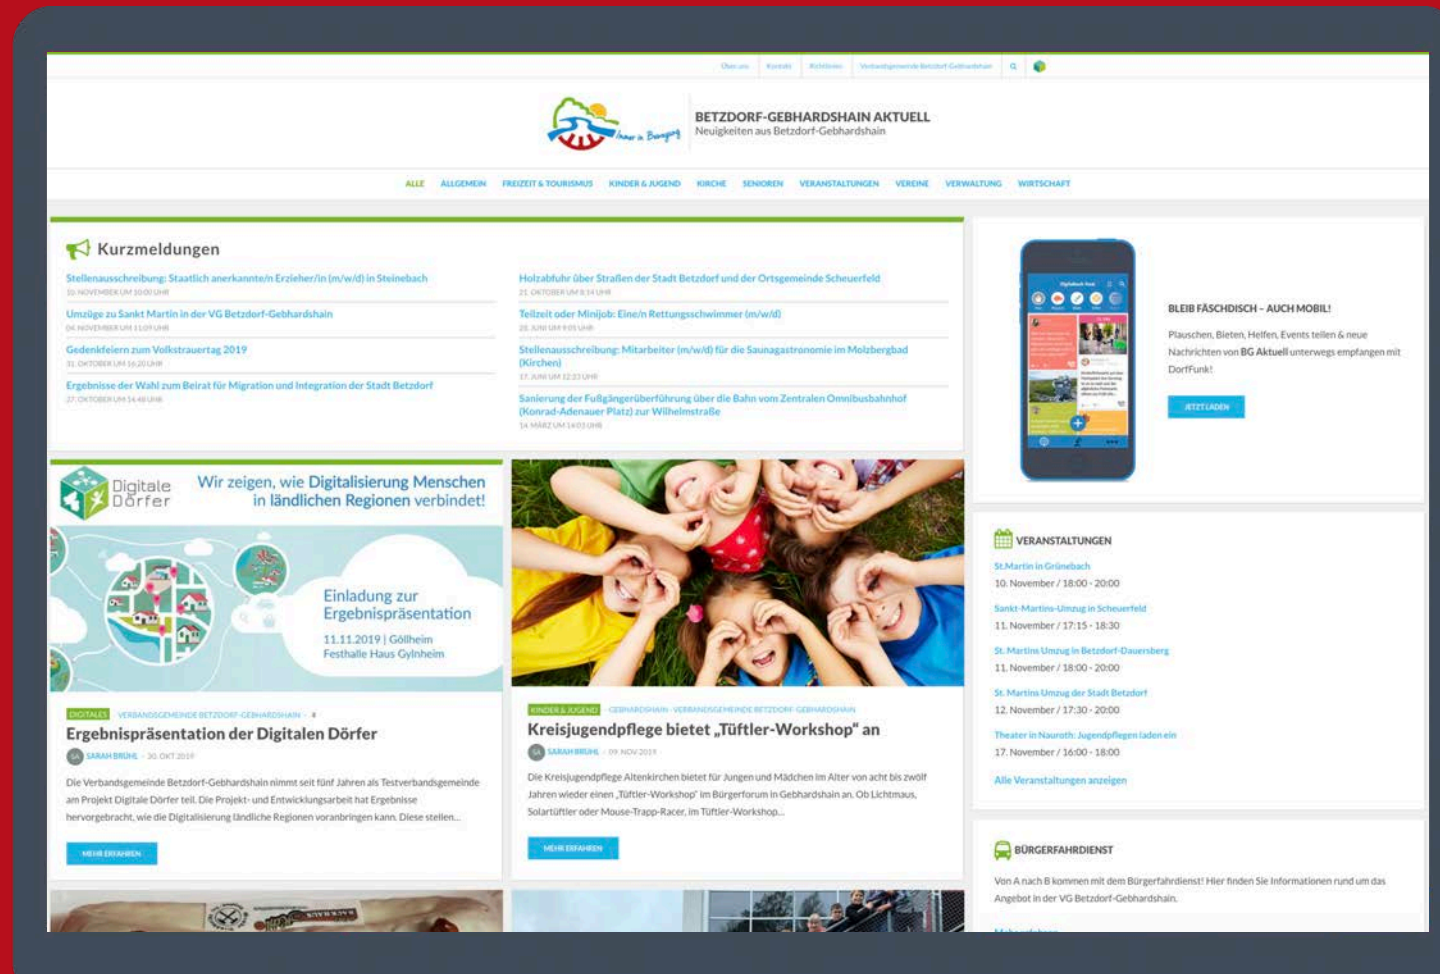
Über uns | Kontakt | Richtlinien | Verbandsgemeinde Betzdorf-Gebhardshain

BETZDORF-GEBHARDSHAIN AKTUELL
Neuigkeiten aus Betzdorf-Gebhardshain

ALLE ALLGEMEIN FREIZEIT & TOURISMUS KINDER & JUGEND KIRCHE SENIOREN VERANSTALTUNGEN VEREINE VERWALTUNG WIRTSCHAFT

Kurzmeldungen

Stellenausschreibung: Staatlich anerkannte/n Erzieher/in (m/w/d) in Steinebach
10. NOVEMBER UM 10:00 UHR

Umzüge zu Sankt Martin in der VG Betzdorf-Gebhardshain
04. NOVEMBER UM 11:09 UHR

Gedenkfeiern zum Volkstrauertag 2019
31. OKTOBER UM 16:20 UHR

Ergebnisse der Wahl zum Beirat für Migration und Integration der Stadt Betzdorf
27. OKTOBER UM 14:48 UHR

Holzabfuhr über Straßen der Stadt Betzdorf und der Ortsgemeinde Scheuerfeld
21. OKTOBER UM 8:14 UHR

Teilzeit oder Minijob: Eine/n Rettungsschwimmer (m/w/d)
20. JUNI UM 9:05 UHR

Stellenausschreibung: Mitarbeiter (m/w/d) für die Saunagastronomie im Molzbergbad (Kirchen)
17. JUNI UM 12:33 UHR

Sanierung der Fußgängerüberführung über die Bahn vom Zentralen Omnibusbahnhof (Konrad-Adenauer Platz) zur Wilhelmstraße
14. MÄRZ UM 14:03 UHR

BLEIB FÄSCHDISCH – AUCH MOBIL!
Plauschen, Bieten, Helfen, Events teilen & neue Nachrichten von BG Aktuell unterwegs empfangen mit DorfFunk!
JETZT LADEN

Digitale Dörfer
Wir zeigen, wie Digitalisierung Menschen in ländlichen Regionen verbindet!
Einladung zur Ergebnispräsentation
11.11.2019 | Göllheim
Festhalle Haus Gylnheim

DIGITALES · VERBANDSGEMEINDE BETZDORF-GEBHARDSHAIN · 4
Ergebnispräsentation der Digitalen Dörfer
SA SARAH BRÜHL · 30. OKT 2019
Die Verbandsgemeinde Betzdorf-Gebhardshain nimmt seit fünf Jahren als Testverbandsgemeinde am Projekt Digitale Dörfer teil. Die Projekt- und Entwicklungsarbeit hat Ergebnisse hervorgebracht, wie die Digitalisierung ländliche Regionen voranbringen kann. Diese stellen…
MEHR ERFAHREN

KINDER & JUGEND · GEBHARDSHAIN · VERBANDSGEMEINDE BETZDORF-GEBHARDSHAIN
Kreisjugendpflege bietet „Tüftler-Workshop" an
SA SARAH BRÜHL · 09. NOV 2019
Die Kreisjugendpflege Altenkirchen bietet für Jungen und Mädchen im Alter von acht bis zwölf Jahren wieder einen „Tüftler-Workshop" im Bürgerforum in Gebhardshain an. Ob Lichtmaus, Solartüftler oder Mouse-Trapp-Racer, im Tüftler-Workshop…
MEHR ERFAHREN

VERANSTALTUNGEN
St.Martin in Grünebach
10. November / 18:00 - 20:00
Sankt-Martins-Umzug in Scheuerfeld
11. November / 17:15 - 18:30
St. Martins Umzug in Betzdorf-Dauersberg
11. November / 18:00 - 20:00
St. Martins Umzug der Stadt Betzdorf
12. November / 17:30 - 20:00
Theater in Nauroth: Jugendpflegen laden ein
17. November / 16:00 - 18:00
Alle Veranstaltungen anzeigen

BÜRGERFAHRDIENST
Von A nach B kommen mit dem Bürgerfahrdienst! Hier finden Sie Informationen rund um das Angebot in der VG Betzdorf-Gebhardshain.